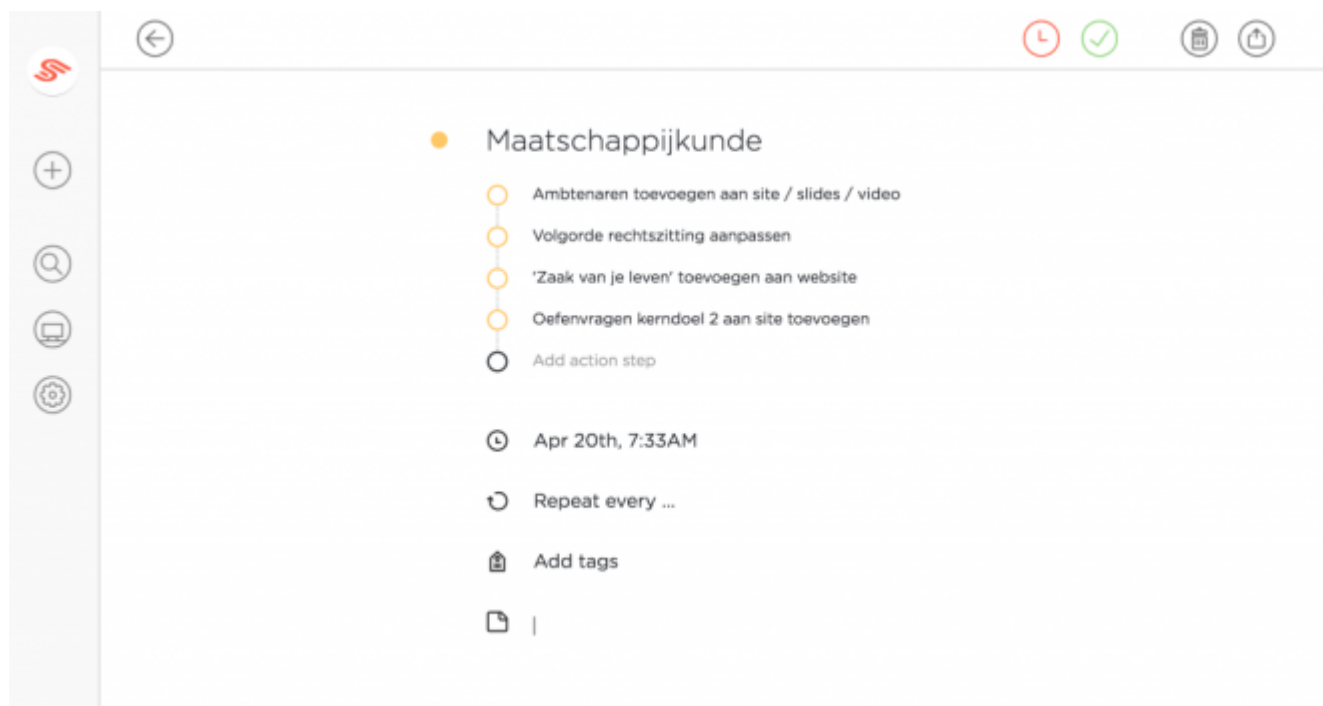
Maatschappijkunde

Ambtenaren toevoegen aan site / slides / video

Volgorde rechtszitting aanpassen

'Zaak van je leven' toevoegen aan website

Oefenvragen kerndoel 2 aan site toevoegen

Add action step

Apr 20th, 7:33AM

Repeat every ...

Add tags